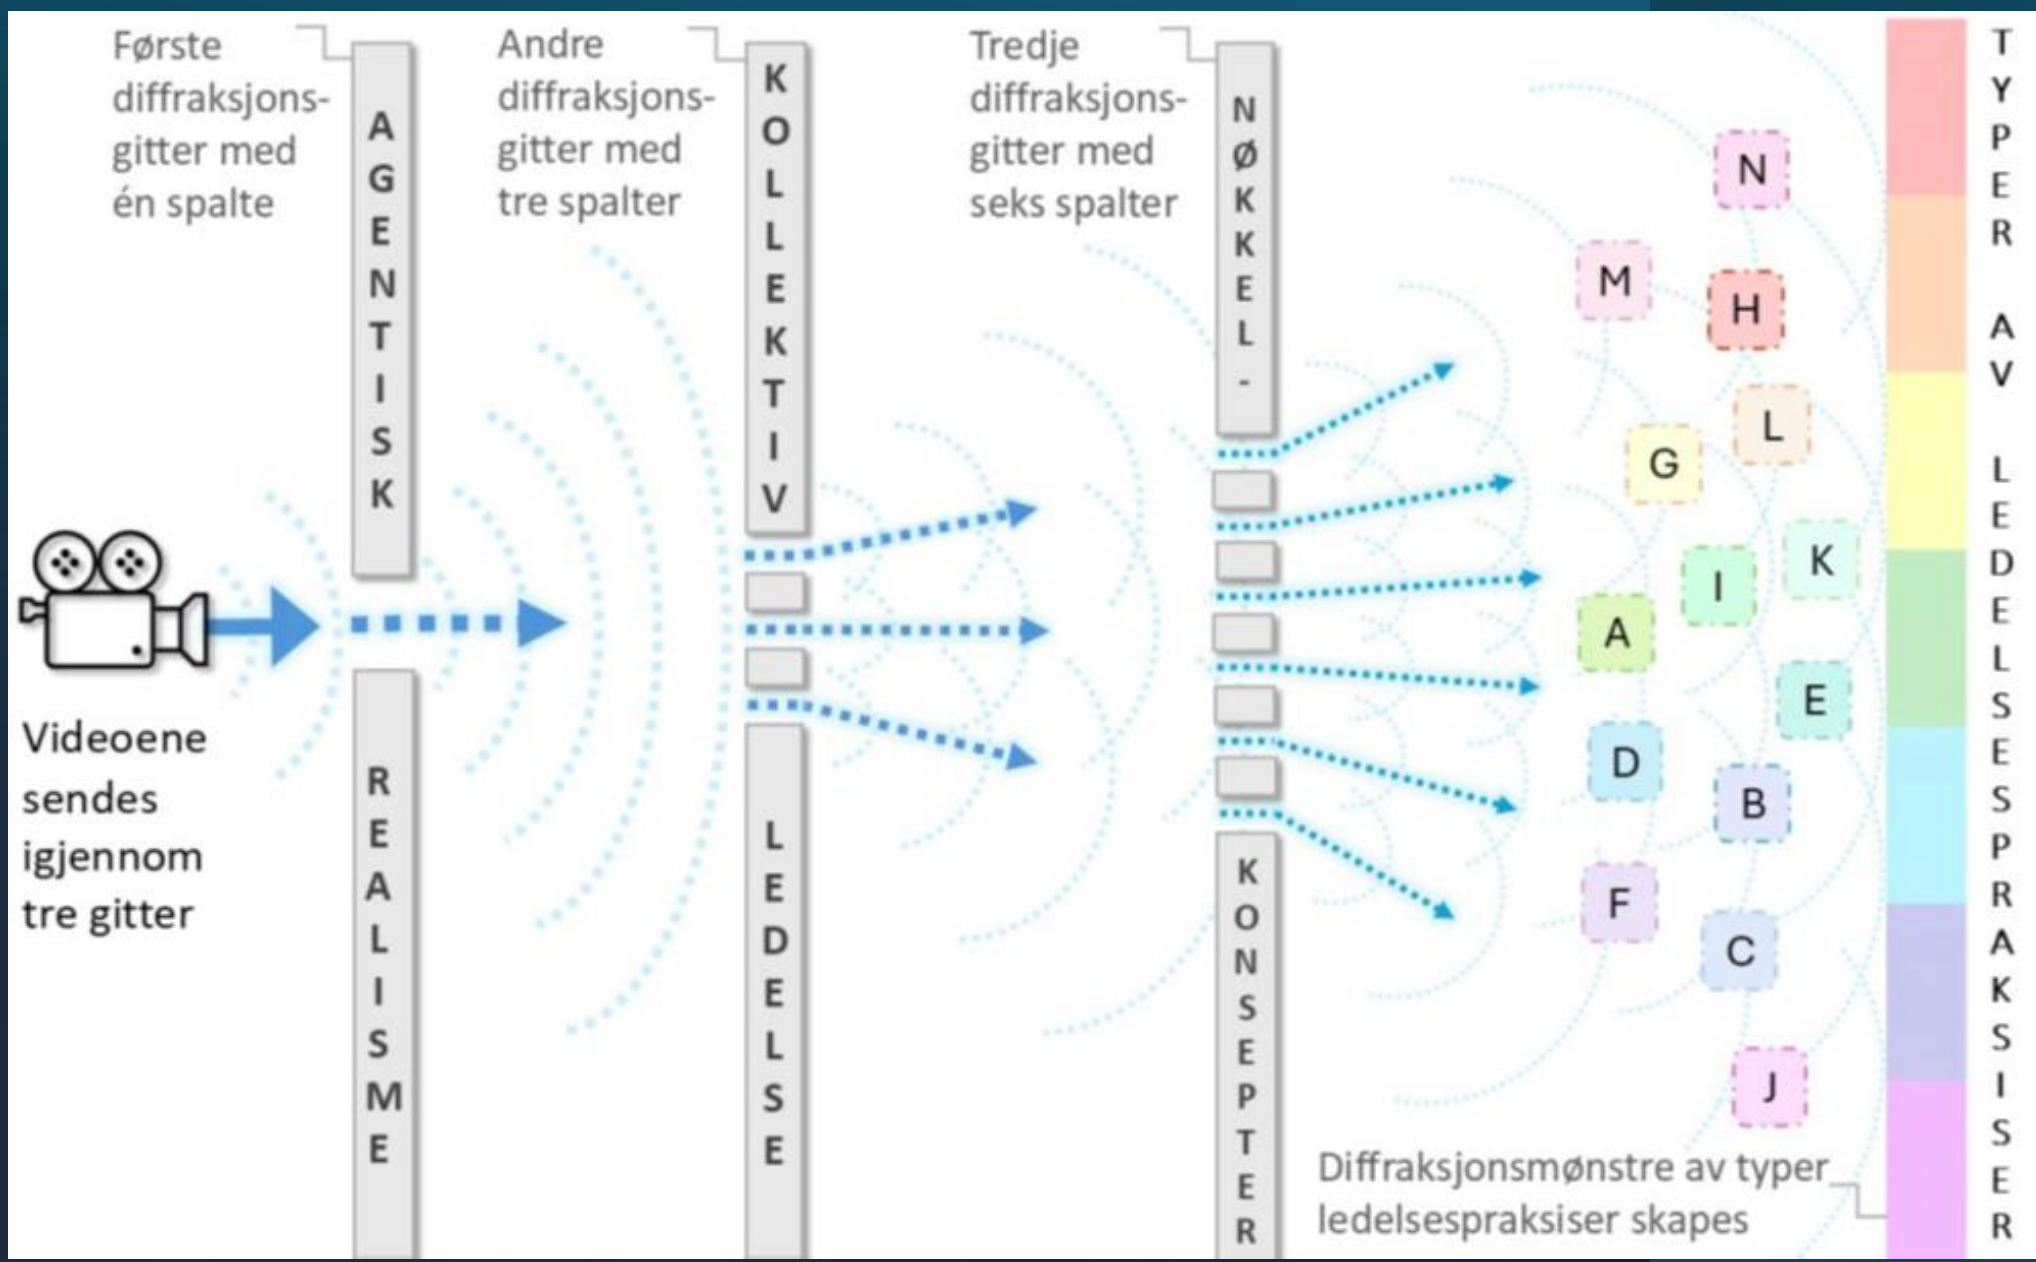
Første diffraksjonsgitter med én spalte

AGENTISK

REALISME

Andre diffraksjonsgitter med tre spalter

KOLLEKTIV

LEDELSE

Tredje diffraksjonsgitter med seks spalter

NØKKEL-

KONSEPTER

Videoene sendes igjennom tre gitter

N
M
H
L
G
K
I
A
E
D
B
F
C
J

Diffraksjonsmønstre av typer ledelsespraksiser skapes

TYPER AV LEDELSESPRAKSISER